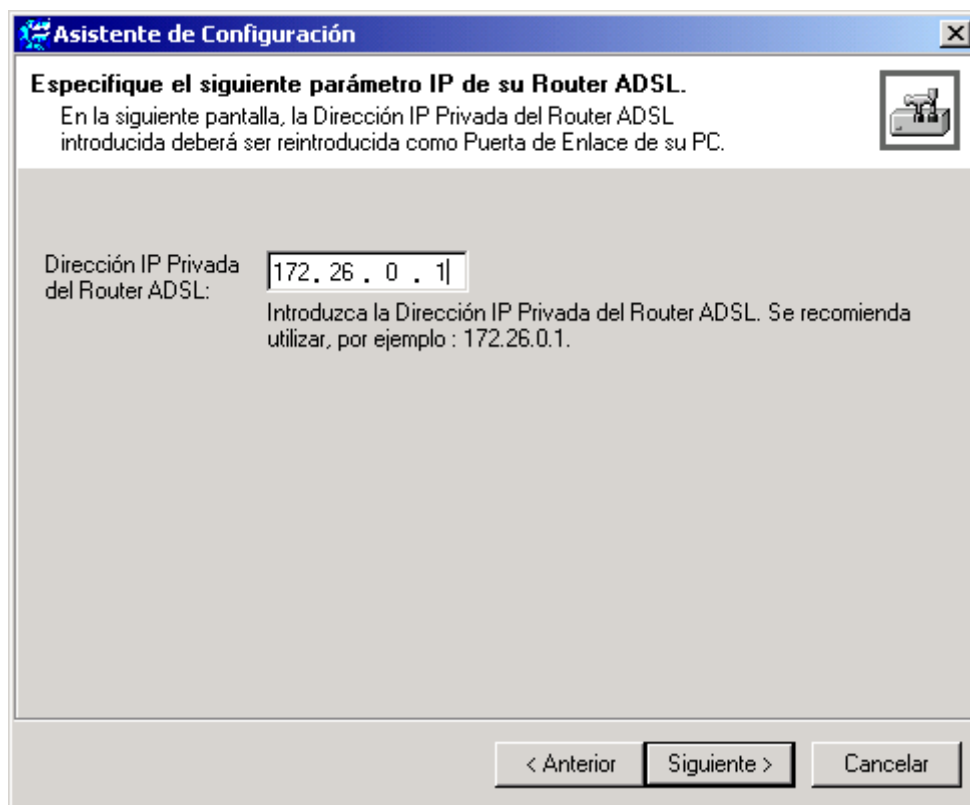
Asistente de Configuración

Especifique el siguiente parámetro IP de su Router ADSL.
En la siguiente pantalla, la Dirección IP Privada del Router ADSL introducida deberá ser reintroducida como Puerta de Enlace de su PC.

Dirección IP Privada del Router ADSL:

172 . 26 . 0 . 1

Introduzca la Dirección IP Privada del Router ADSL. Se recomienda utilizar, por ejemplo : 172.26.0.1.

< Anterior | Siguiente > | Cancelar